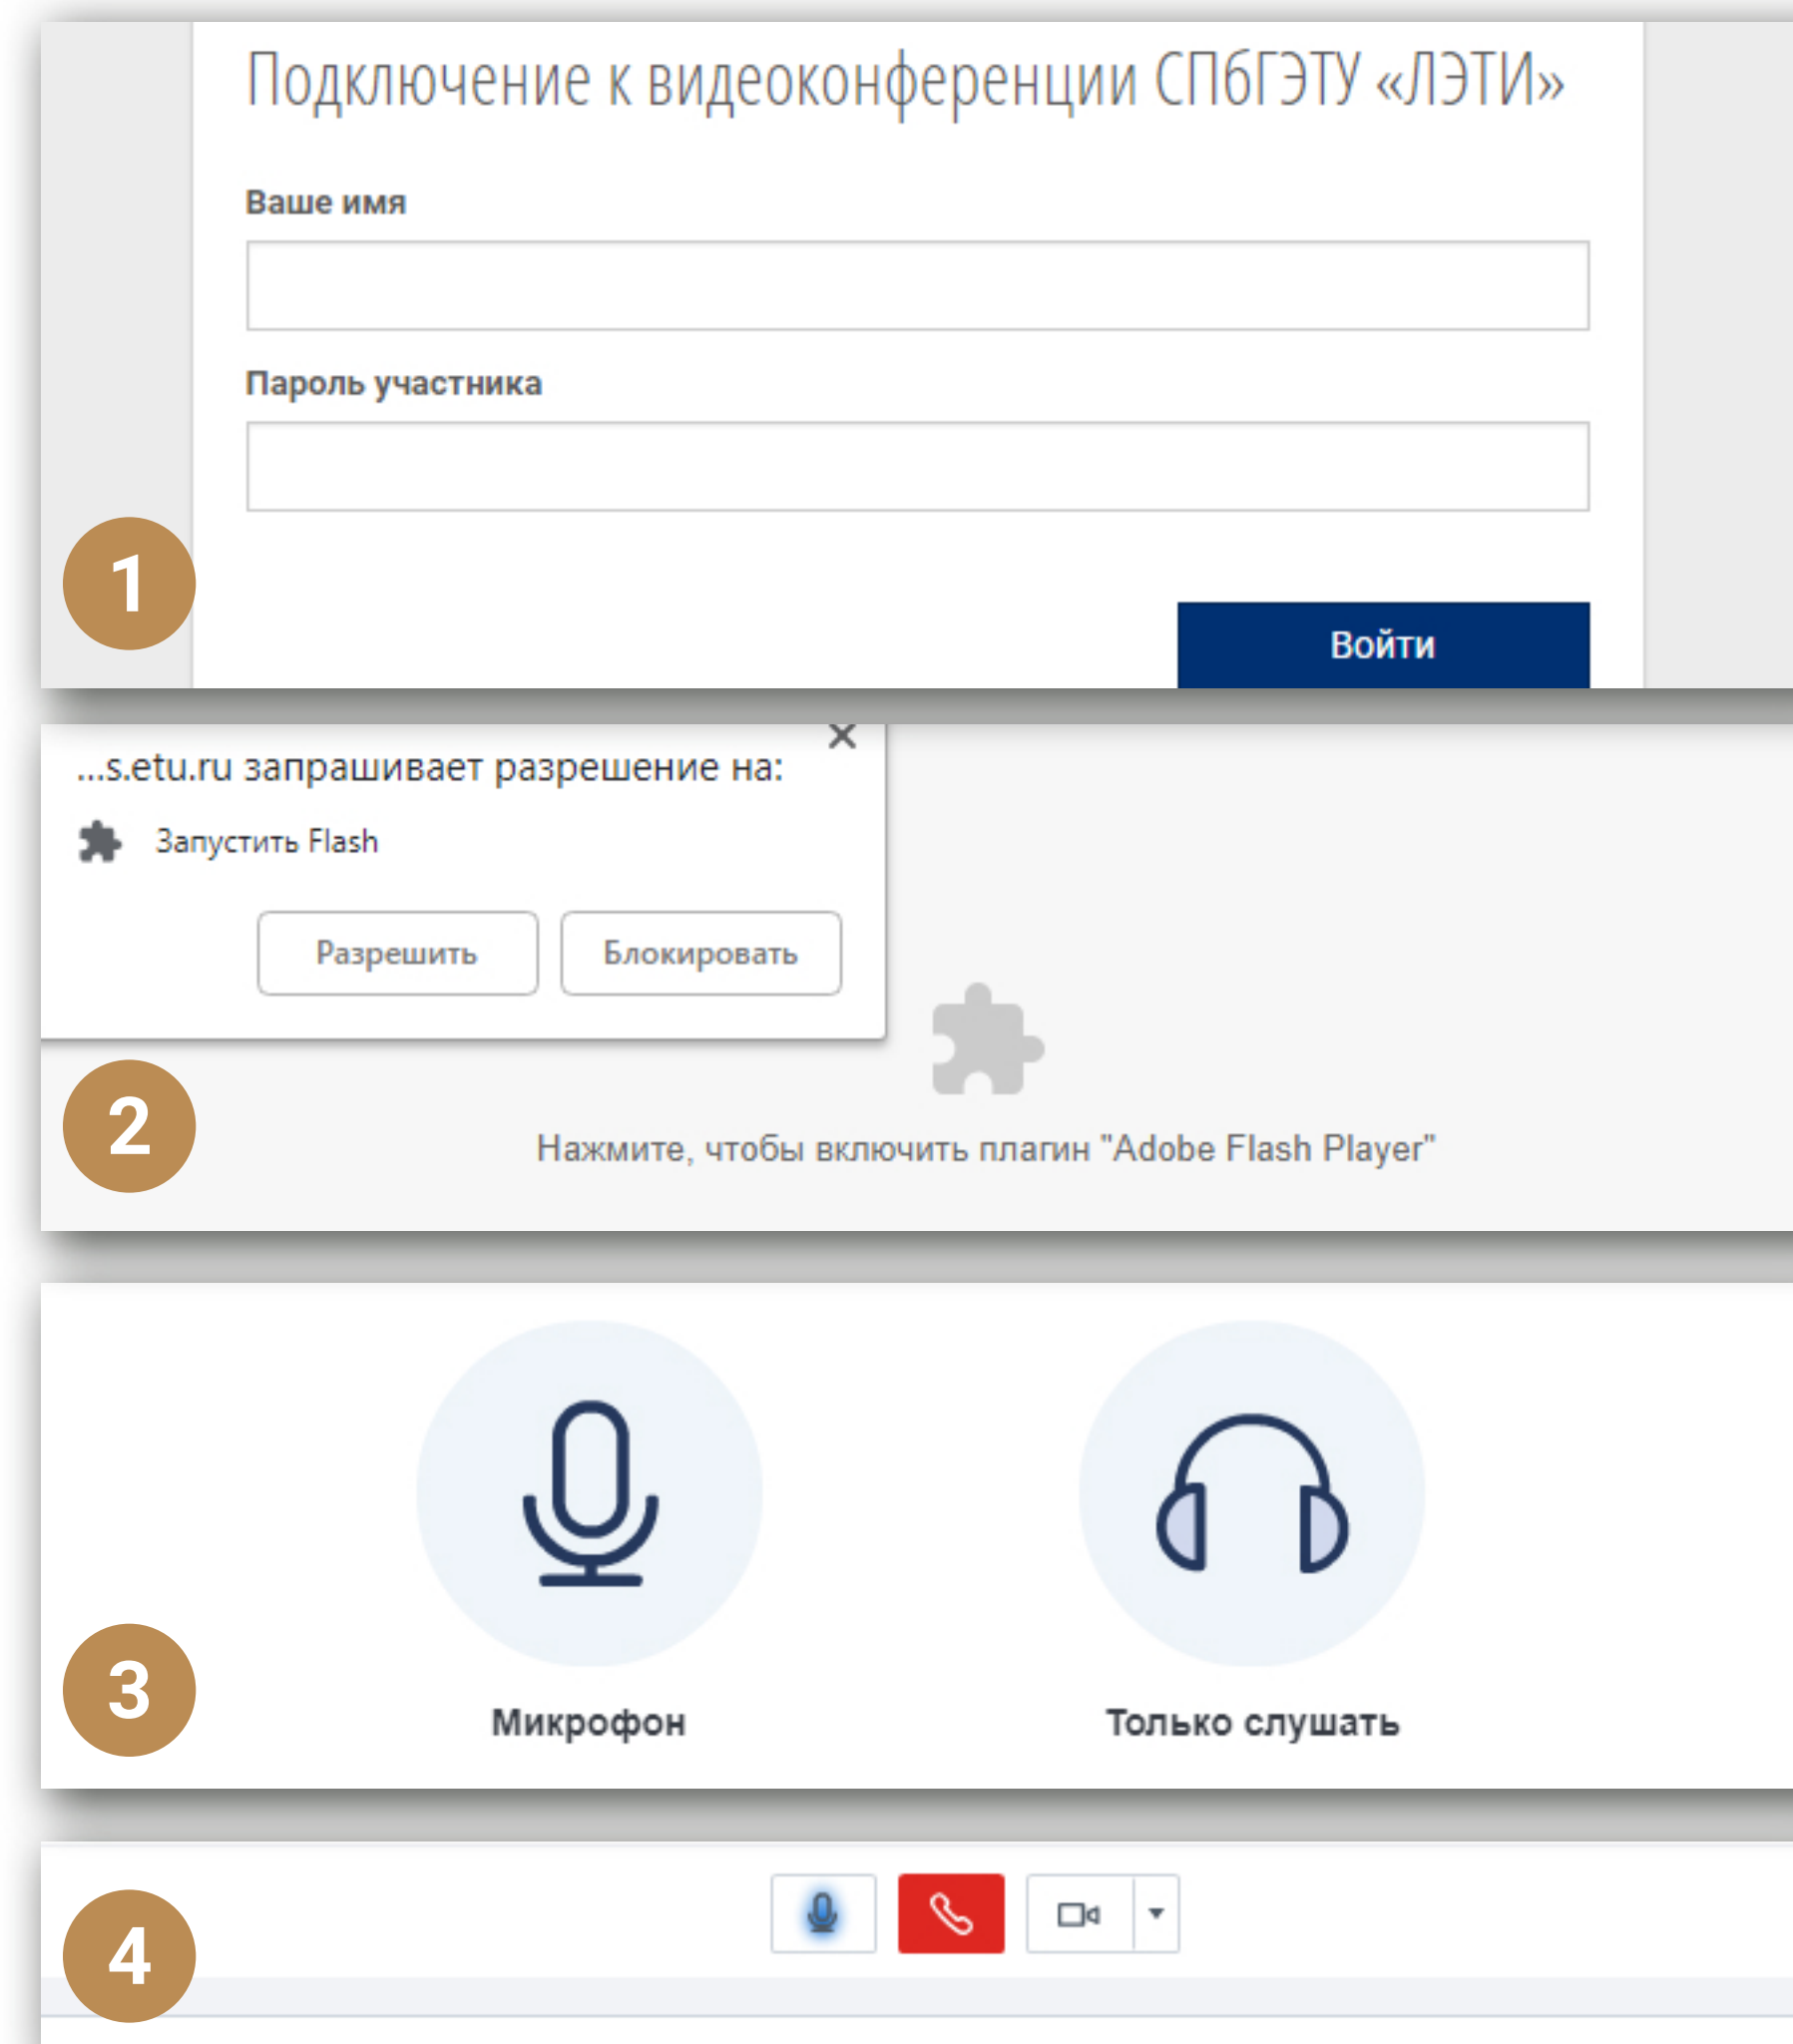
1

Подключение к видеоконференции СПбГЭТУ «ЛЭТИ»

Ваше имя

Пароль участника

Войти

2

...s.etu.ru запрашивает разрешение на:

Запустить Flash

Разрешить

Блокировать

Нажмите, чтобы включить плагин "Adobe Flash Player"

3

Микрофон

Только слушать

4